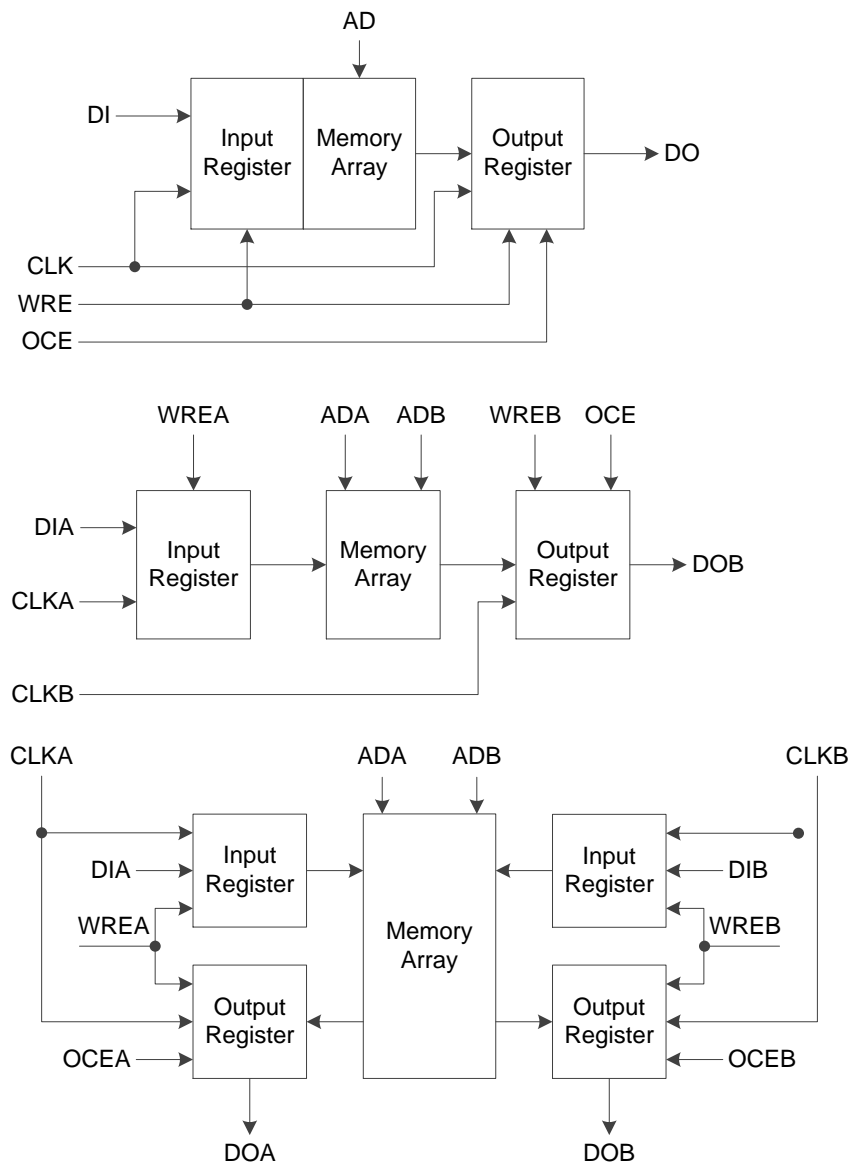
AD

DI

Input Register

Memory Array

Output Register

DO

CLK

WRE

OCE

WREA

ADA

ADB

WREB

OCE

DIA

Input Register

Memory Array

Output Register

DOB

CLKA

CLKB

CLKA

ADA

ADB

CLKB

DIA

Input Register

Memory Array

Input Register

DIB

WREA

WREB

Output Register

Output Register

OCEA

OCEB

DOA

DOB